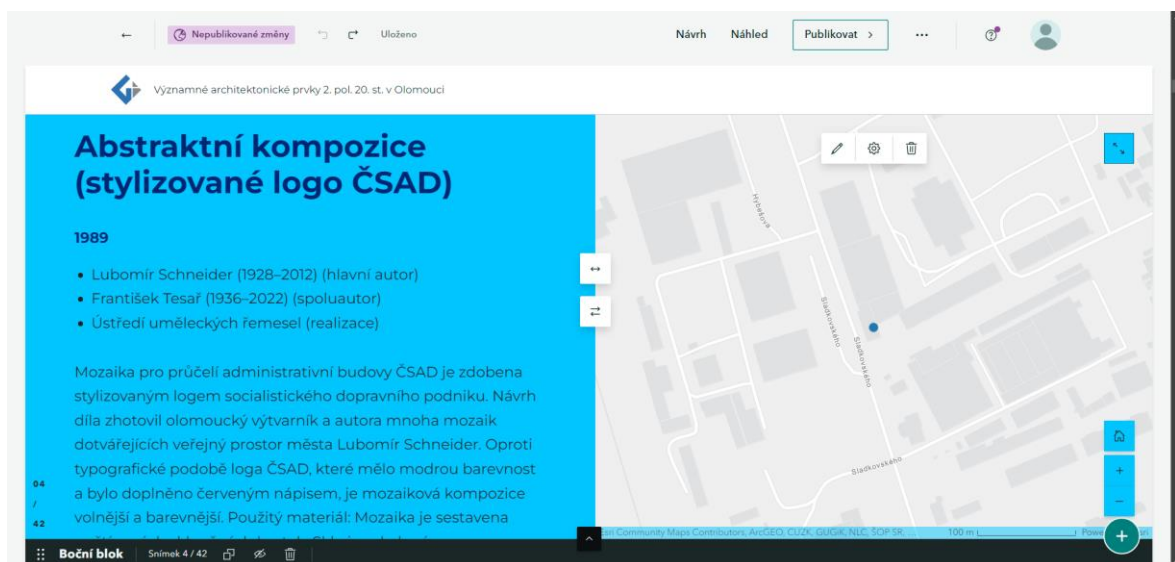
← Nepublikované změny Uloženo

Návrh Náhled Publikovat > ···

Významné architektonické prvky 2. pol. 20. st. v Olomouci

Abstraktní kompozice (stylizované logo ČSAD)

1989

• Lubomír Schneider (1928–2012) (hlavní autor)
• František Tesař (1936–2022) (spoluautor)
• Ústředí uměleckých řemesel (realizace)

Mozaika pro průčelí administrativní budovy ČSAD je zdobena stylizovaným logem socialistického dopravního podniku. Návrh díla zhotovil olomoucký výtvarník a autora mnoha mozaik dotvářejících veřejný prostor města Lubomír Schneider. Oproti typografické podobě loga ČSAD, které mělo modrou barevnost a bylo doplněno červeným nápisem, je mozaiková kompozice volnější a barevnější. Použitý materiál: Mozaika je sestavena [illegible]

04
/
42

Hynaisova

Sladkovského

Sladkovského

Sladkovského

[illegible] Community Maps Contributors, ArcGEO, CUZK, GUGIK, NLC, ŠOP SR, 100 m Powe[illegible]

Boční blok Snímek 4 / 42